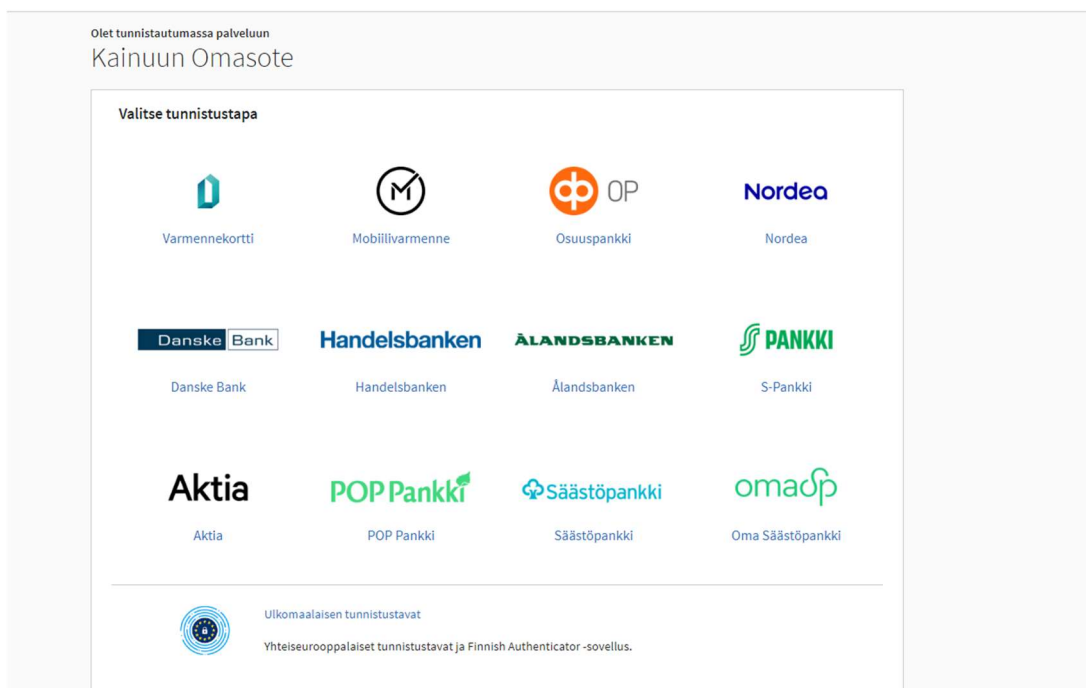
Olet tunnistautumassa palveluun
Kainuun Omasote

Valitse tunnistustapa

Varmennekortti

Mobiilivarmenne

OP
Osuuspankki

Nordea
Nordea

Danske Bank
Danske Bank

Handelsbanken
Handelsbanken

ÅLANDSBANKEN
Ålandsbanken

S PANKKI
S-Pankki

Aktia
Aktia

POP Pankki
POP Pankki

Säästöpankki
Säästöpankki

omasp
Oma Säästöpankki

Ulkomaalaisen tunnistustavat

Yhteiseurooppalaiset tunnistustavat ja Finnish Authenticator -sovellus.